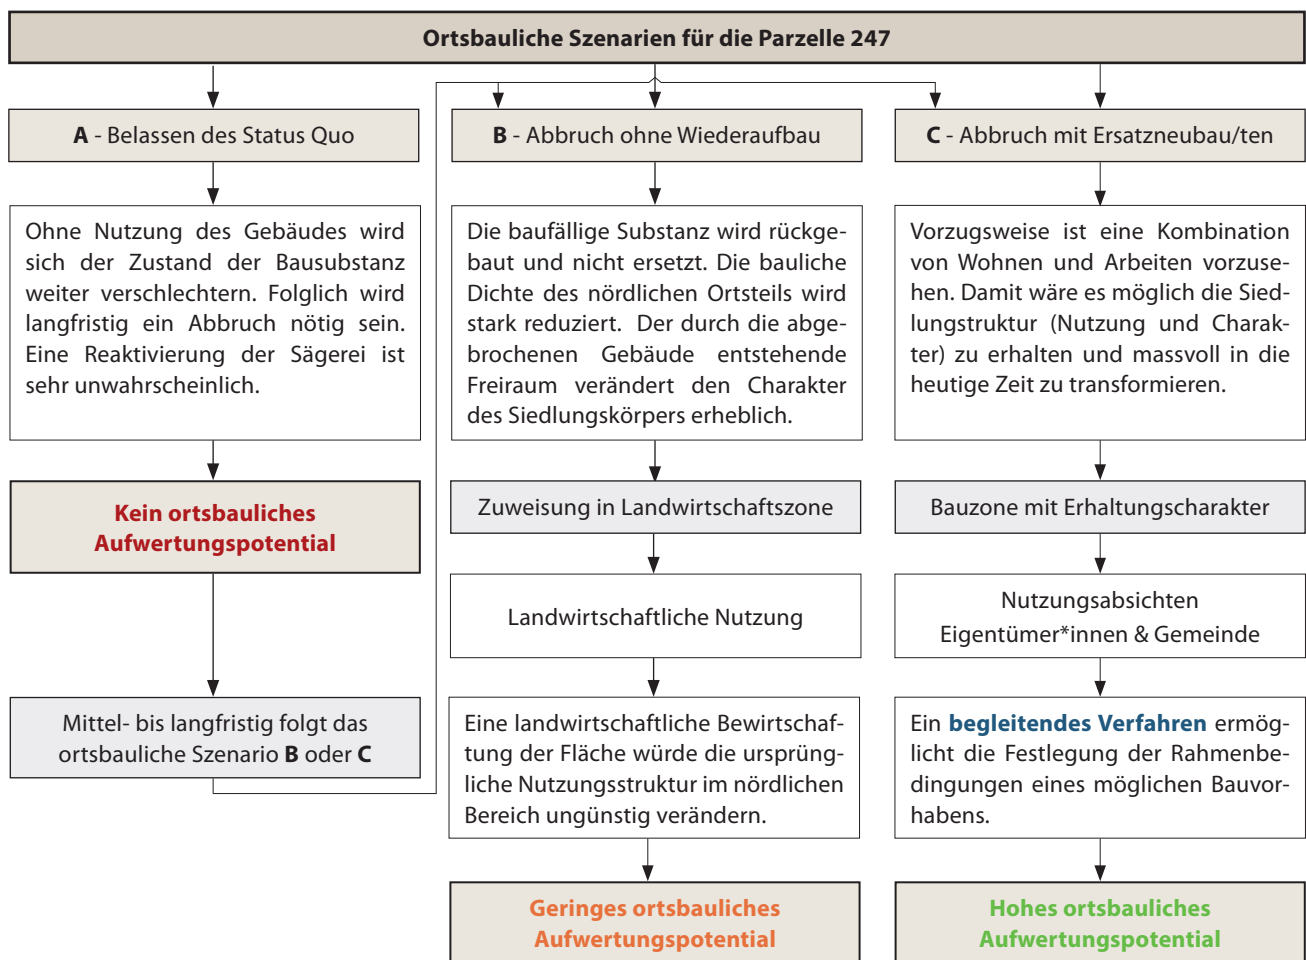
Ortsbauliche Szenarien für die Parzelle 247

A - Belassen des Status Quo

Ohne Nutzung des Gebäudes wird sich der Zustand der Bausubstanz weiter verschlechtern. Folglich wird langfristig ein Abbruch nötig sein. Eine Reaktivierung der Sägerei ist sehr unwahrscheinlich.

Kein ortsbauliches Aufwertungspotential

Mittel- bis langfristig folgt das ortsbauliche Szenario B oder C

B - Abbruch ohne Wiederaufbau

Die baufällige Substanz wird rückgebaut und nicht ersetzt. Die bauliche Dichte des nördlichen Ortsteils wird stark reduziert. Der durch die abgebrochenen Gebäude entstehende Freiraum verändert den Charakter des Siedlungskörpers erheblich.

Zuweisung in Landwirtschaftszone

Landwirtschaftliche Nutzung

Eine landwirtschaftliche Bewirtschaftung der Fläche würde die ursprüngliche Nutzungsstruktur im nördlichen Bereich ungünstig verändern.

Geringes ortsbauliches Aufwertungspotential

C - Abbruch mit Ersatzneubau/ten

Vorzugsweise ist eine Kombination von Wohnen und Arbeiten vorzusehen. Damit wäre es möglich die Siedlungstruktur (Nutzung und Charakter) zu erhalten und massvoll in die heutige Zeit zu transformieren.

Bauzone mit Erhaltungscharakter

Nutzungsabsichten Eigentümer*innen & Gemeinde

Ein begleitendes Verfahren ermöglicht die Festlegung der Rahmenbedingungen eines möglichen Bauvorhabens.

Hohes ortsbauliches Aufwertungspotential